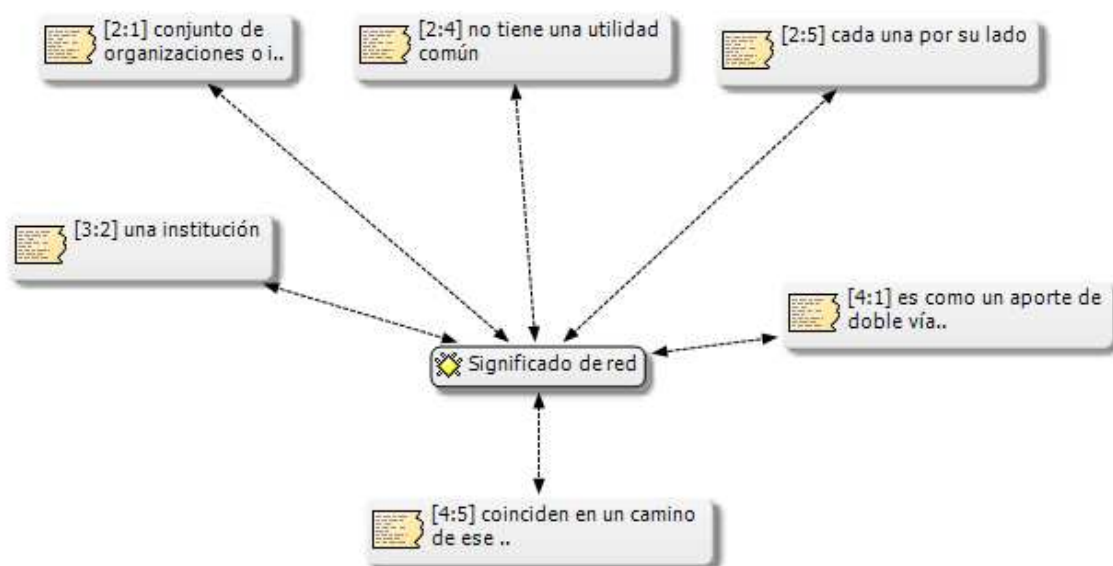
[2:1] conjunto de organizaciones o i..

[2:4] no tiene una utilidad común

[2:5] cada una por su lado

[3:2] una institución

[4:1] es como un aporte de doble vía..

Significado de red

[4:5] coinciden en un camino de ese ..